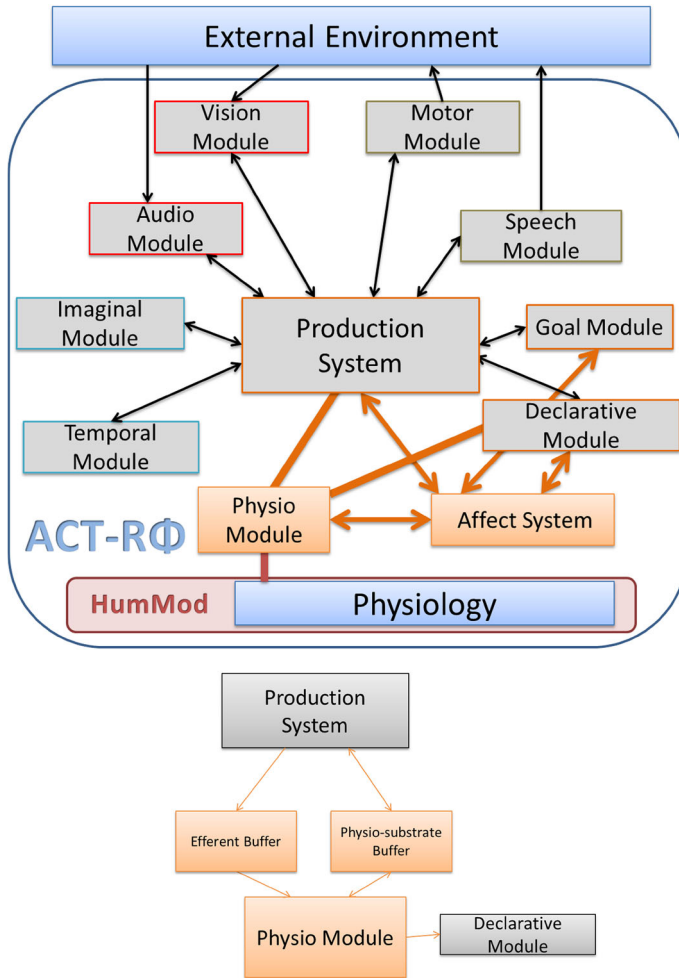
External Environment

Vision Module

Motor Module

Audio Module

Speech Module

Imaginal Module

Production System

Goal Module

Declarative Module

Temporal Module

Physio Module

Affect System

ACT-RΦ

HumMod

Physiology

Production System

Efferent Buffer

Physio-substrate Buffer

Physio Module

Declarative Module